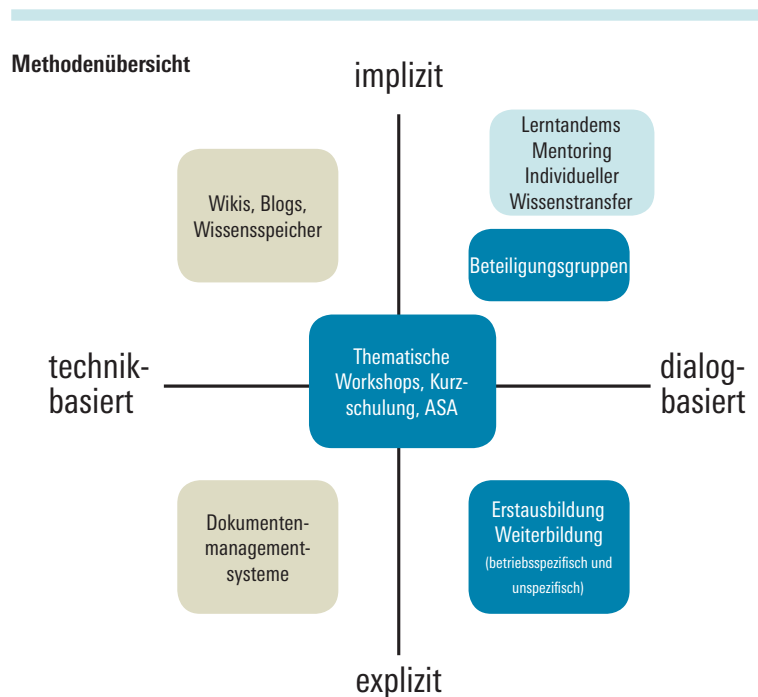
Methodenübersicht

implizit

Wikis, Blogs, Wissensspeicher

Lerntandems
Mentoring
Individueller Wissenstransfer

Beteiligungsgruppen

technik-basiert

Thematische Workshops, Kurzschulung, ASA

dialog-basiert

Dokumenten-management-systeme

Erstausbildung
Weiterbildung
(betriebsspezifisch und unspezifisch)

explizit